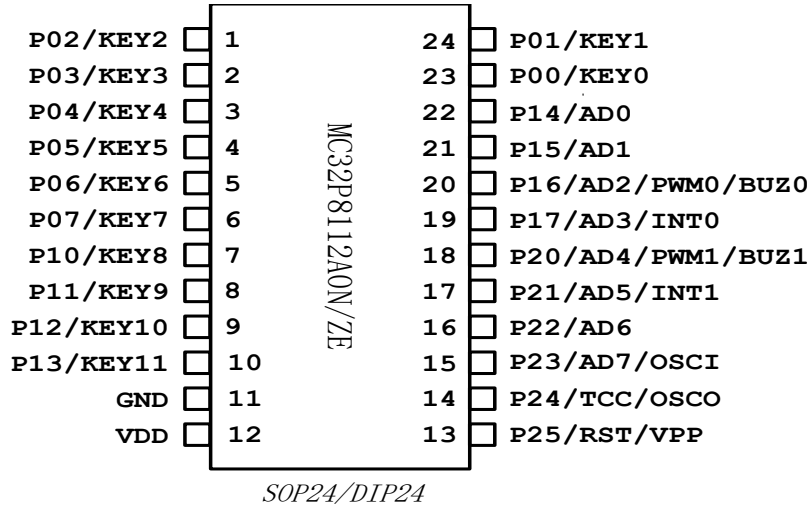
P02/KEY2 1
P03/KEY3 2
P04/KEY4 3
P05/KEY5 4
P06/KEY6 5
P07/KEY7 6
P10/KEY8 7
P11/KEY9 8
P12/KEY10 9
P13/KEY11 10
GND 11
VDD 12

MC32P8112A0N/ZE

24 P01/KEY1
23 P00/KEY0
22 P14/AD0
21 P15/AD1
20 P16/AD2/PWM0/BUZ0
19 P17/AD3/INT0
18 P20/AD4/PWM1/BUZ1
17 P21/AD5/INT1
16 P22/AD6
15 P23/AD7/OSCI
14 P24/TCC/OSCO
13 P25/RST/VPP

SOP24/DIP24